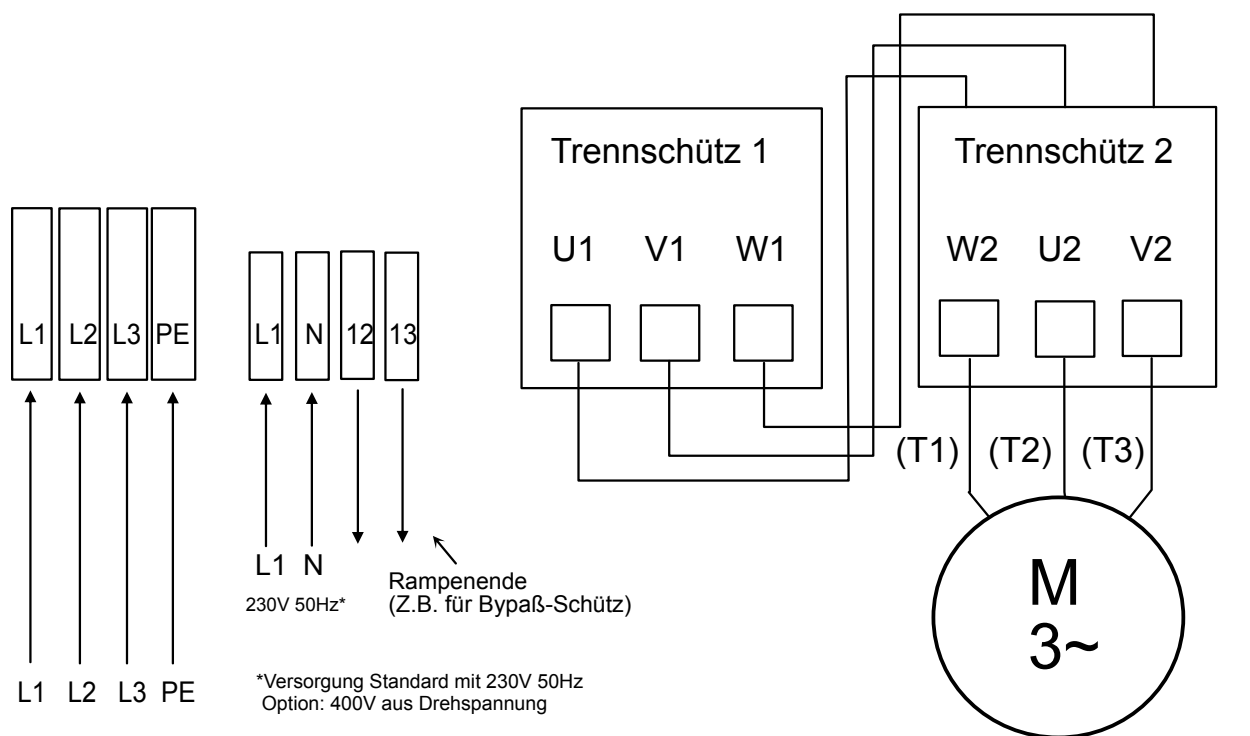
Trennschütz 1

U1 V1 W1

Trennschütz 2

W2 U2 V2

L1 L2 L3 PE

L1 N 12 13

(T1) (T2) (T3)

M
3~

L1 N
230V 50Hz*

Rampenende
(Z.B. für Bypaß-Schütz)

L1 L2 L3 PE

*Versorgung Standard mit 230V 50Hz
Option: 400V aus Drehspannung